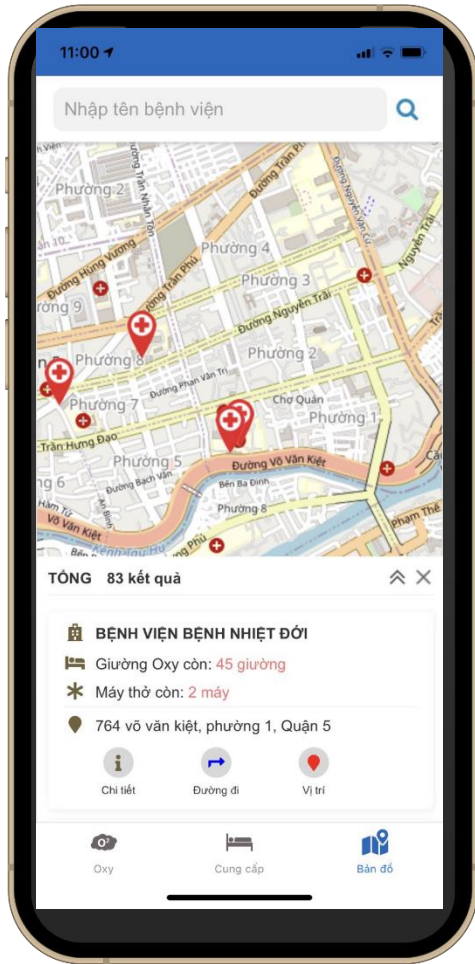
11:00

Nhập tên bệnh viện

Phường 2
Đường Trần Phú
Đường Nguyễn Chí
Đường Hùng Vương
Đường Trần Nhân Tôn
Phường 4
Phường 3
Nguyễn
Phường 9
Đường Trần Phú
Đường Nguyễn Trãi
Phường 8
Phường 2
Đường Phan Văn Trị
Chợ Quán
Phường 7
Phường 1
Trần Hưng Đạo
Phường 5
Đường Võ Văn Kiệt
Đường Bạch Vân
Bến Ba Đình
Phường 8
Võ Văn Kiệt
Phạm Thế

TỔNG 83 kết quả

BỆNH VIỆN BỆNH NHIỆT ĐỚI
Giường Oxy còn: 45 giường
Máy thở còn: 2 máy
764 võ văn kiệt, phường 1, Quận 5

Chi tiết
Đường đi
Vị trí

Oxy
Cung cấp
Bản đồ